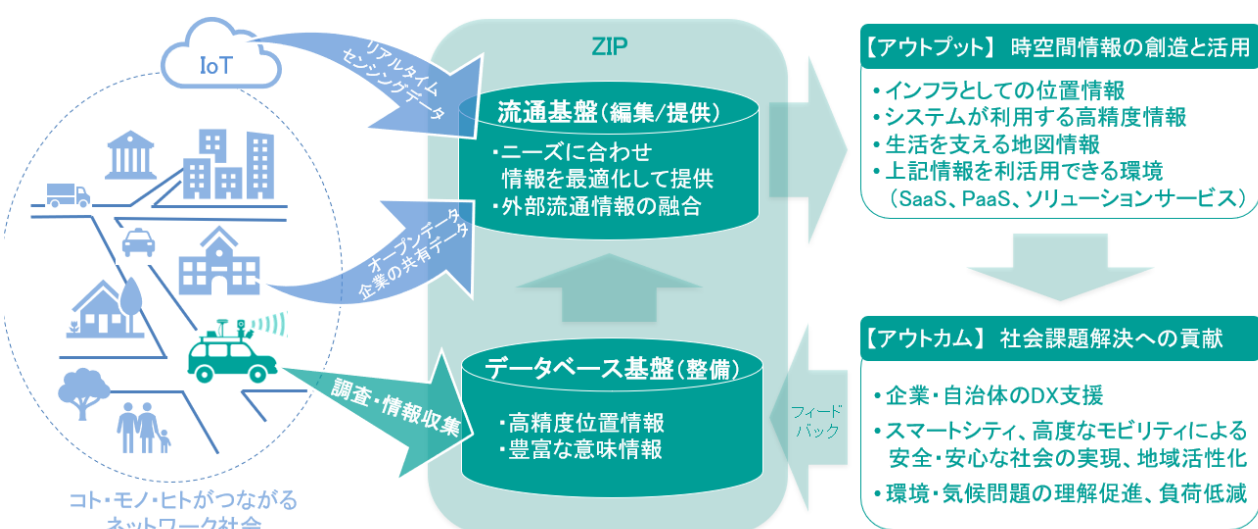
IoT

リアルタイムセンシングデータ

オープンデータ
企業の共有データ

調査・情報収集

コト・モノ・ヒトがつながるネットワーク社会

ZIP

流通基盤(編集/提供)

・ニーズに合わせ情報を最適化して提供
・外部流通情報の融合

データベース基盤(整備)

・高精度位置情報
・豊富な意味情報

フィードバック

【アウトプット】 時空間情報の創造と活用

・インフラとしての位置情報
・システムが利用する高精度情報
・生活を支える地図情報
・上記情報を利活用できる環境
（SaaS、PaaS、ソリューションサービス）

【アウトカム】 社会課題解決への貢献

・企業・自治体のDX支援
・スマートシティ、高度なモビリティによる安全・安心な社会の実現、地域活性化
・環境・気候問題の理解促進、負荷低減